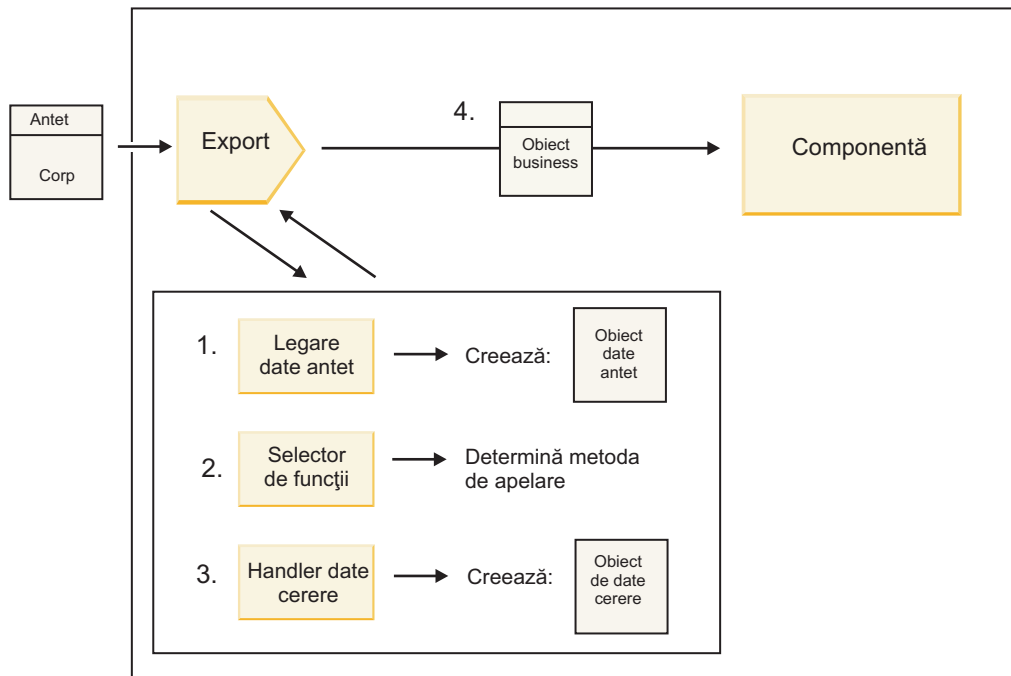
Antet

Corp

Export

4.

Obiect business

Componentă

1. Legare date antet → Creează: Obiect date antet

2. Selector de funcţii → Determină metoda de apelare

3. Handler date cerere → Creează: Obiect de date cerere